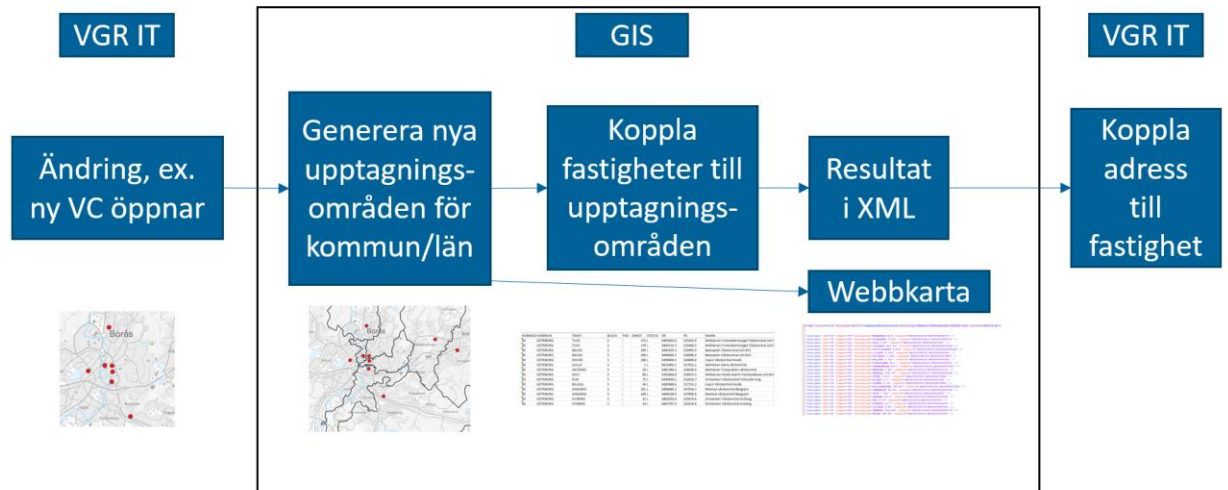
VGR IT

GIS

VGR IT

Ändring, ex. ny VC öppnar

Generera nya upptagningsområden för kommun/län

Koppla fastigheter till upptagningsområden

Resultat i XML

Koppla adress till fastighet

Webbkarta

Borås

Borås

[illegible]

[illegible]